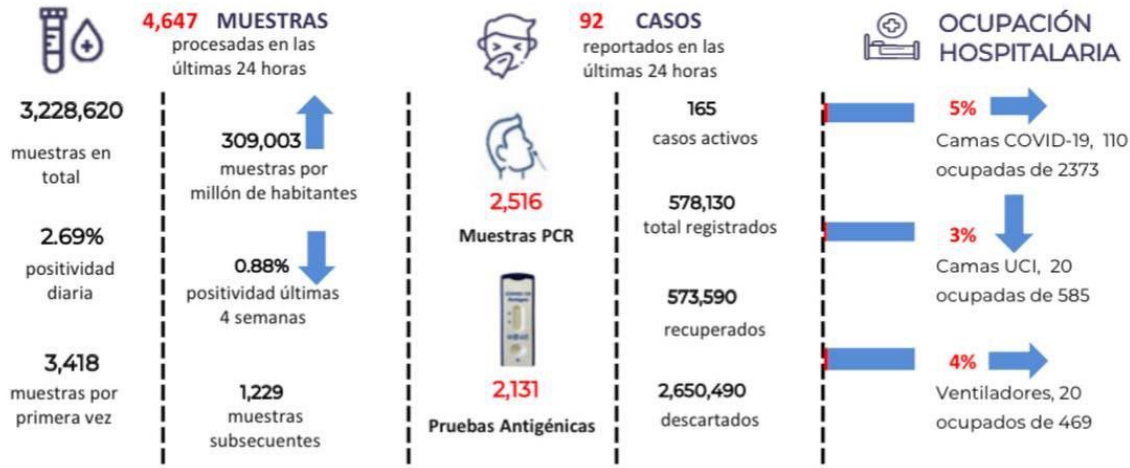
4,647 MUESTRAS
procesadas en las últimas 24 horas

92 CASOS
reportados en las últimas 24 horas

OCUPACIÓN HOSPITALARIA

3,228,620
muestras en total

309,003
muestras por millón de habitantes

2.69%
positividad diaria

0.88%
positividad últimas 4 semanas

3,418
muestras por primera vez

1,229
muestras subsecuentes

2,516
Muestras PCR

2,131
Pruebas Antigénicas

165
casos activos

578,130
total registrados

573,590
recuperados

2,650,490
descartados

5%
Camas COVID-19, 110 ocupadas de 2373

3%
Camas UCI, 20 ocupadas de 585

4%
Ventiladores, 20 ocupados de 469